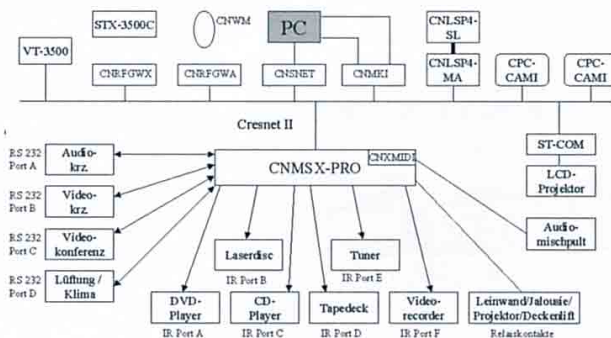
STX-3500C
CNWM
PC
CNLSP4-SL
VT-3500
CNLSP4-MA
CPC-CAMI
CPC-CAMI
CNRFGWX
CNRFGWA
CNSNET
CNMKI
Cresnet II
ST-COM
LCD-Projektor
RS 232 Port A
Audio-krz.
RS 232 Port B
Video-krz.
RS 232 Port C
Video-konferenz
RS 232 Port D
Lüftung / Klima
CNMSX-PRO
CNXMIDI
Audio-mischpult
Laserdisc
IR Port B
Tuner
IR Port E
DVD-Player
IR Port A
CD-Player
IR Port C
Tapedeck
IR Port D
Video-recorder
IR Port F
Leinwand/Jalousie/Projektor/Deckenlift
Relaiskontakte